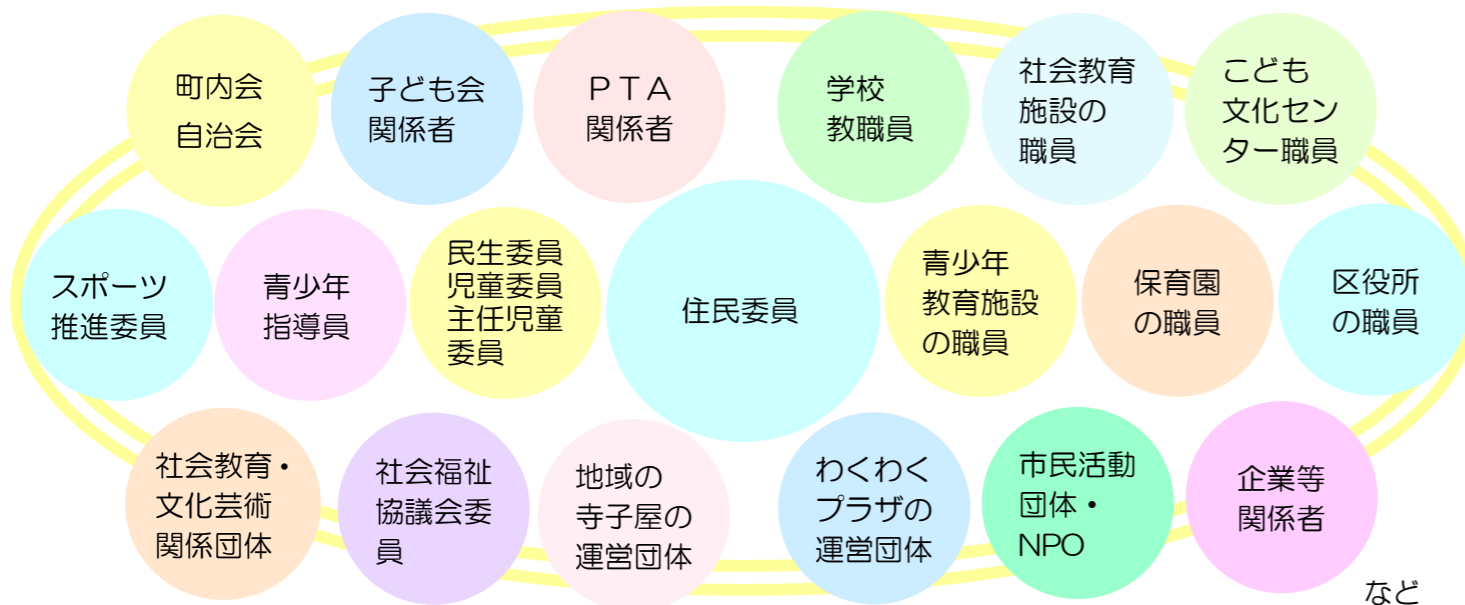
町内会
自治会

子ども会
関係者

ＰＴＡ
関係者

学校
教職員

社会教育
施設の
職員

こども
文化セン
ター職員

スポーツ
推進委員

青少年
指導員

民生委員
児童委員
主任児童
委員

住民委員

青少年
教育施設
の職員

保育園
の職員

区役所
の職員

社会教育・
文化芸術
関係団体

社会福祉
協議会委
員

地域の
寺子屋の
運営団体

わくわく
プラザの
運営団体

市民活動
団体・
NPO

企業等
関係者

など